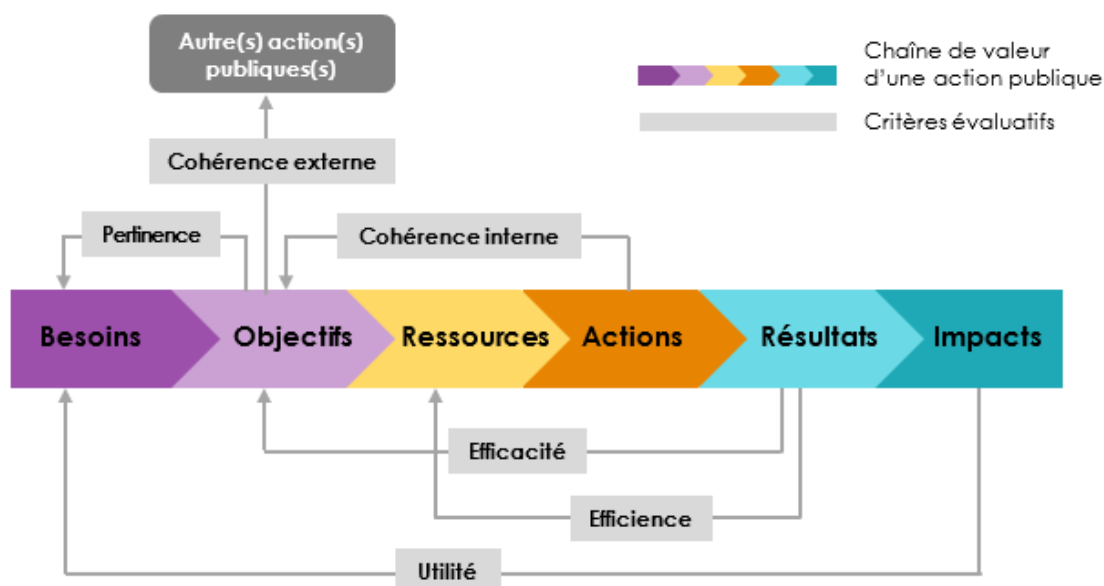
Autre(s) action(s) publiques(s)

Chaîne de valeur d'une action publique

Critères évaluatifs

Cohérence externe

Pertinence

Cohérence interne

Besoins

Objectifs

Ressources

Actions

Résultats

Impacts

Efficacité

Efficience

Utilité